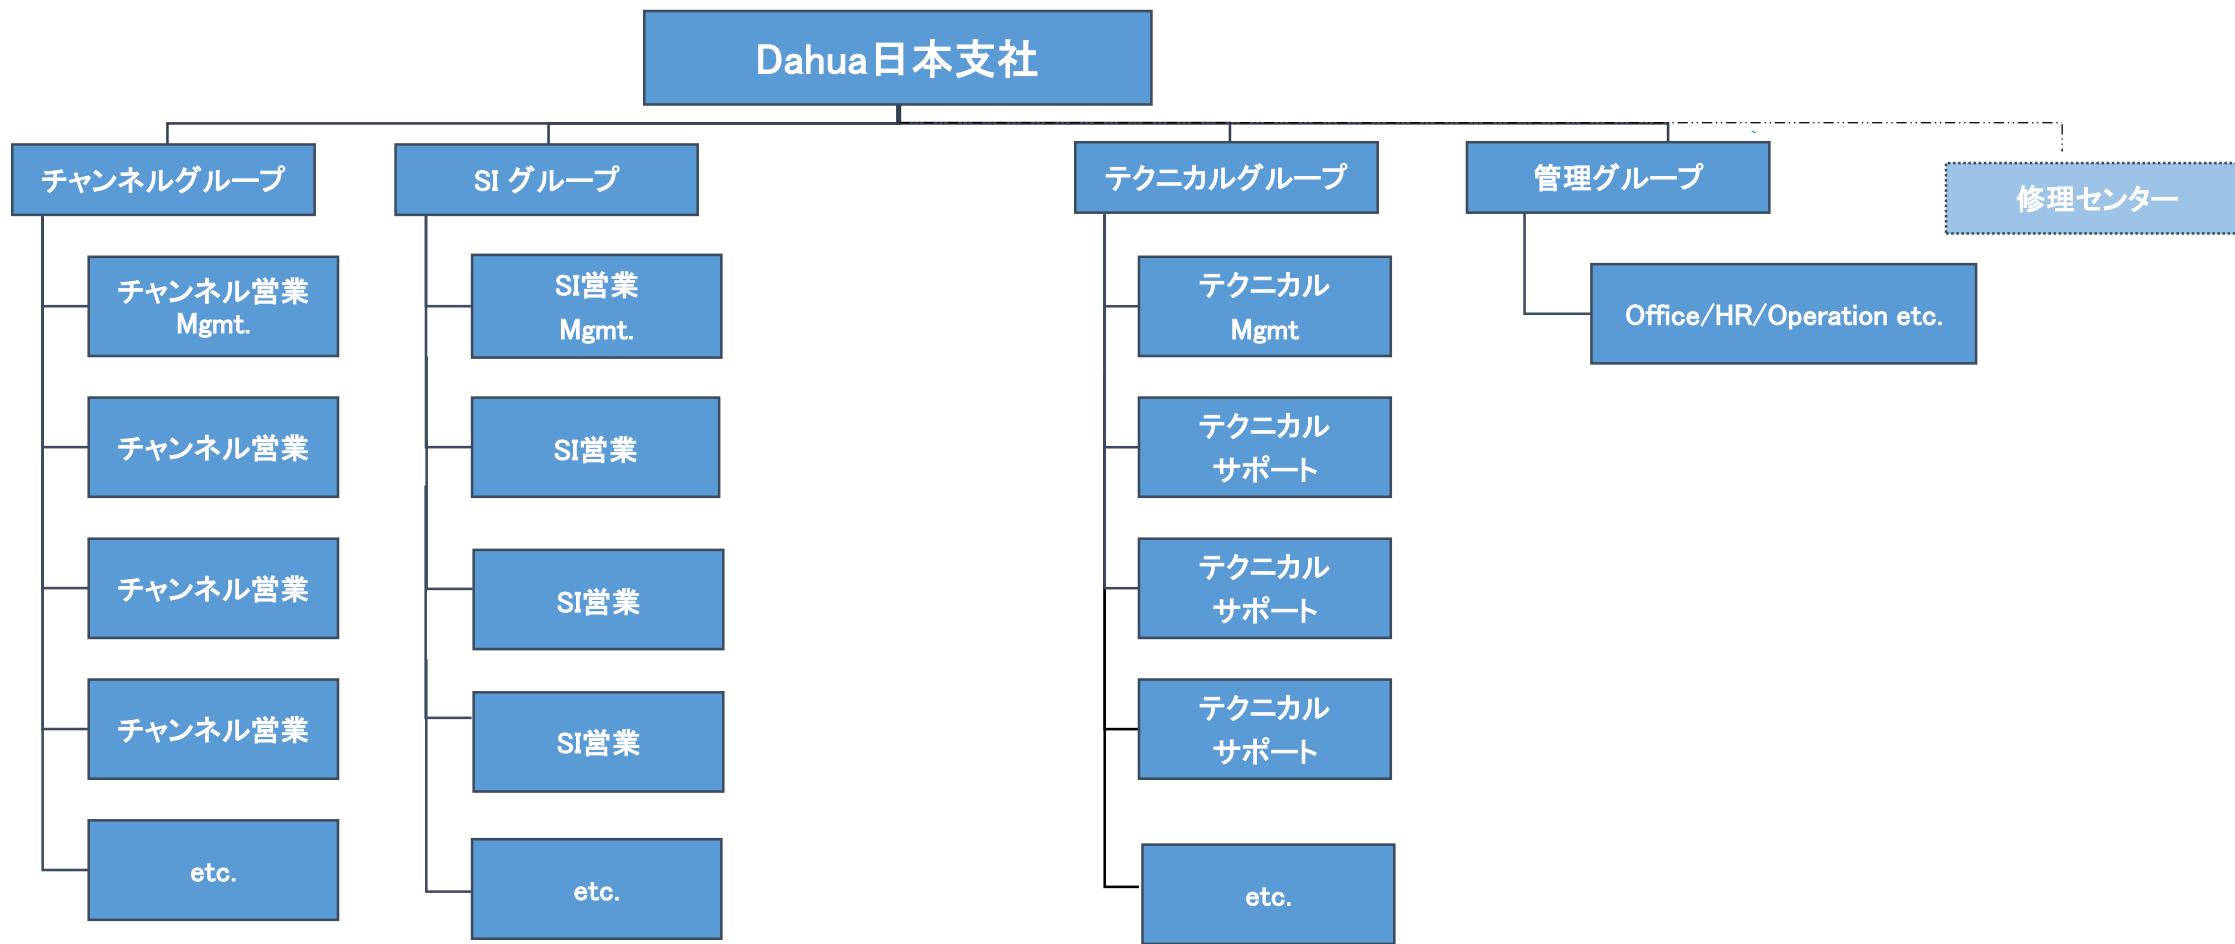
Dahua日本支社

チャンネルグループ

チャンネル営業 Mgmt.

チャンネル営業

チャンネル営業

チャンネル営業

etc.

SI グループ

SI営業 Mgmt.

SI営業

SI営業

SI営業

etc.

テクニカルグループ

テクニカル Mgmt

テクニカル サポート

テクニカル サポート

テクニカル サポート

etc.

管理グループ

Office/HR/Operation etc.

修理センター